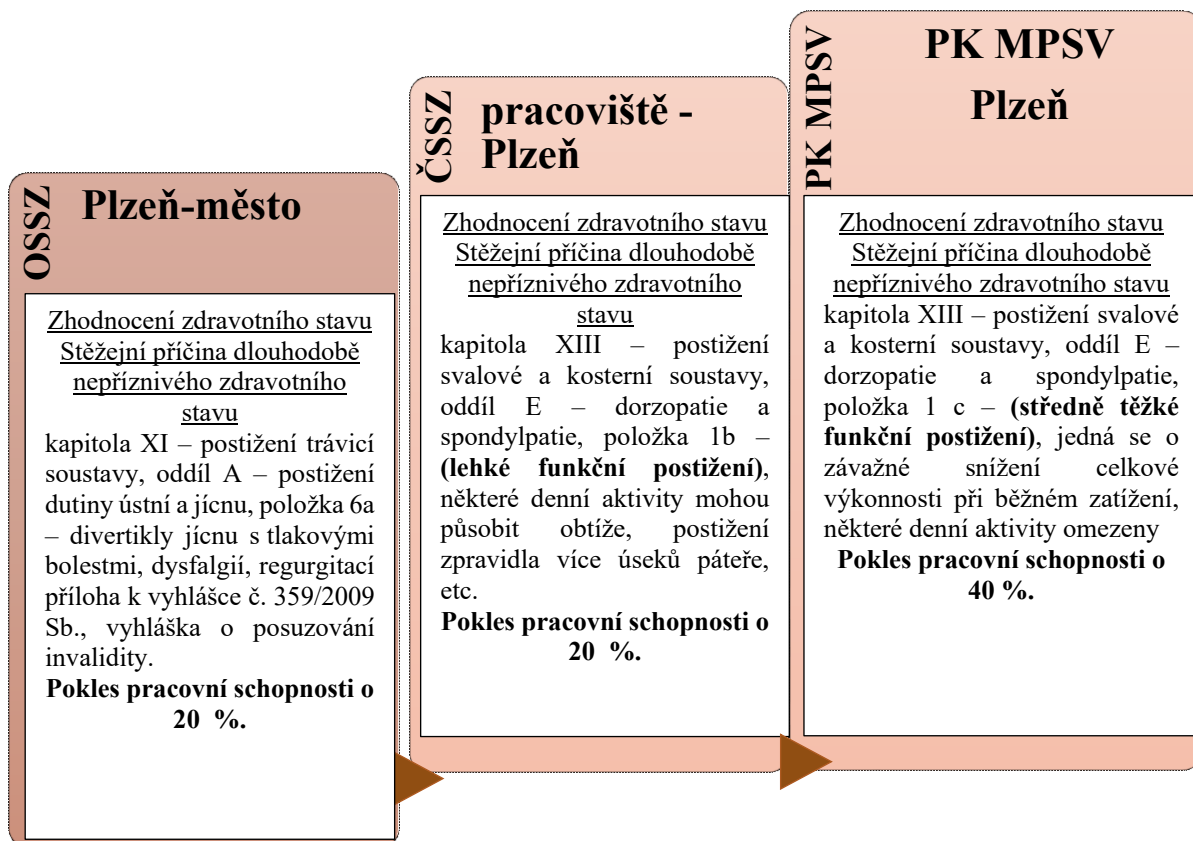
OSSZ

Plzeň-město

Zhodnocení zdravotního stavu Stěžejní příčina dlouhodobě nepříznivého zdravotního stavu

kapitola XI – postižení trávicí soustavy, oddíl A – postižení dutiny ústní a jícnu, položka 6a – divertikly jícnu s tlakovými bolestmi, dysfalgií, regurgitací příloha k vyhlášce č. 359/2009 Sb., vyhláška o posuzování invalidity.

**Pokles pracovní schopnosti o 20 %.**

ČSSZ

pracoviště - Plzeň

Zhodnocení zdravotního stavu Stěžejní příčina dlouhodobě nepříznivého zdravotního stavu

kapitola XIII – postižení svalové a kosterní soustavy, oddíl E – dorzopatie a spondylpatie, položka 1b – **(lehké funkční postižení)**, některé denní aktivity mohou působit obtíže, postižení zpravidla více úseků páteře, etc.

**Pokles pracovní schopnosti o 20 %.**

PK MPSV

PK MPSV Plzeň

Zhodnocení zdravotního stavu Stěžejní příčina dlouhodobě nepříznivého zdravotního stavu

kapitola XIII – postižení svalové a kosterní soustavy, oddíl E – dorzopatie a spondylpatie, položka 1 c – **(středně těžké funkční postižení)**, jedná se o závažné snížení celkové výkonnosti při běžném zatížení, některé denní aktivity omezeny

**Pokles pracovní schopnosti o 40 %.**